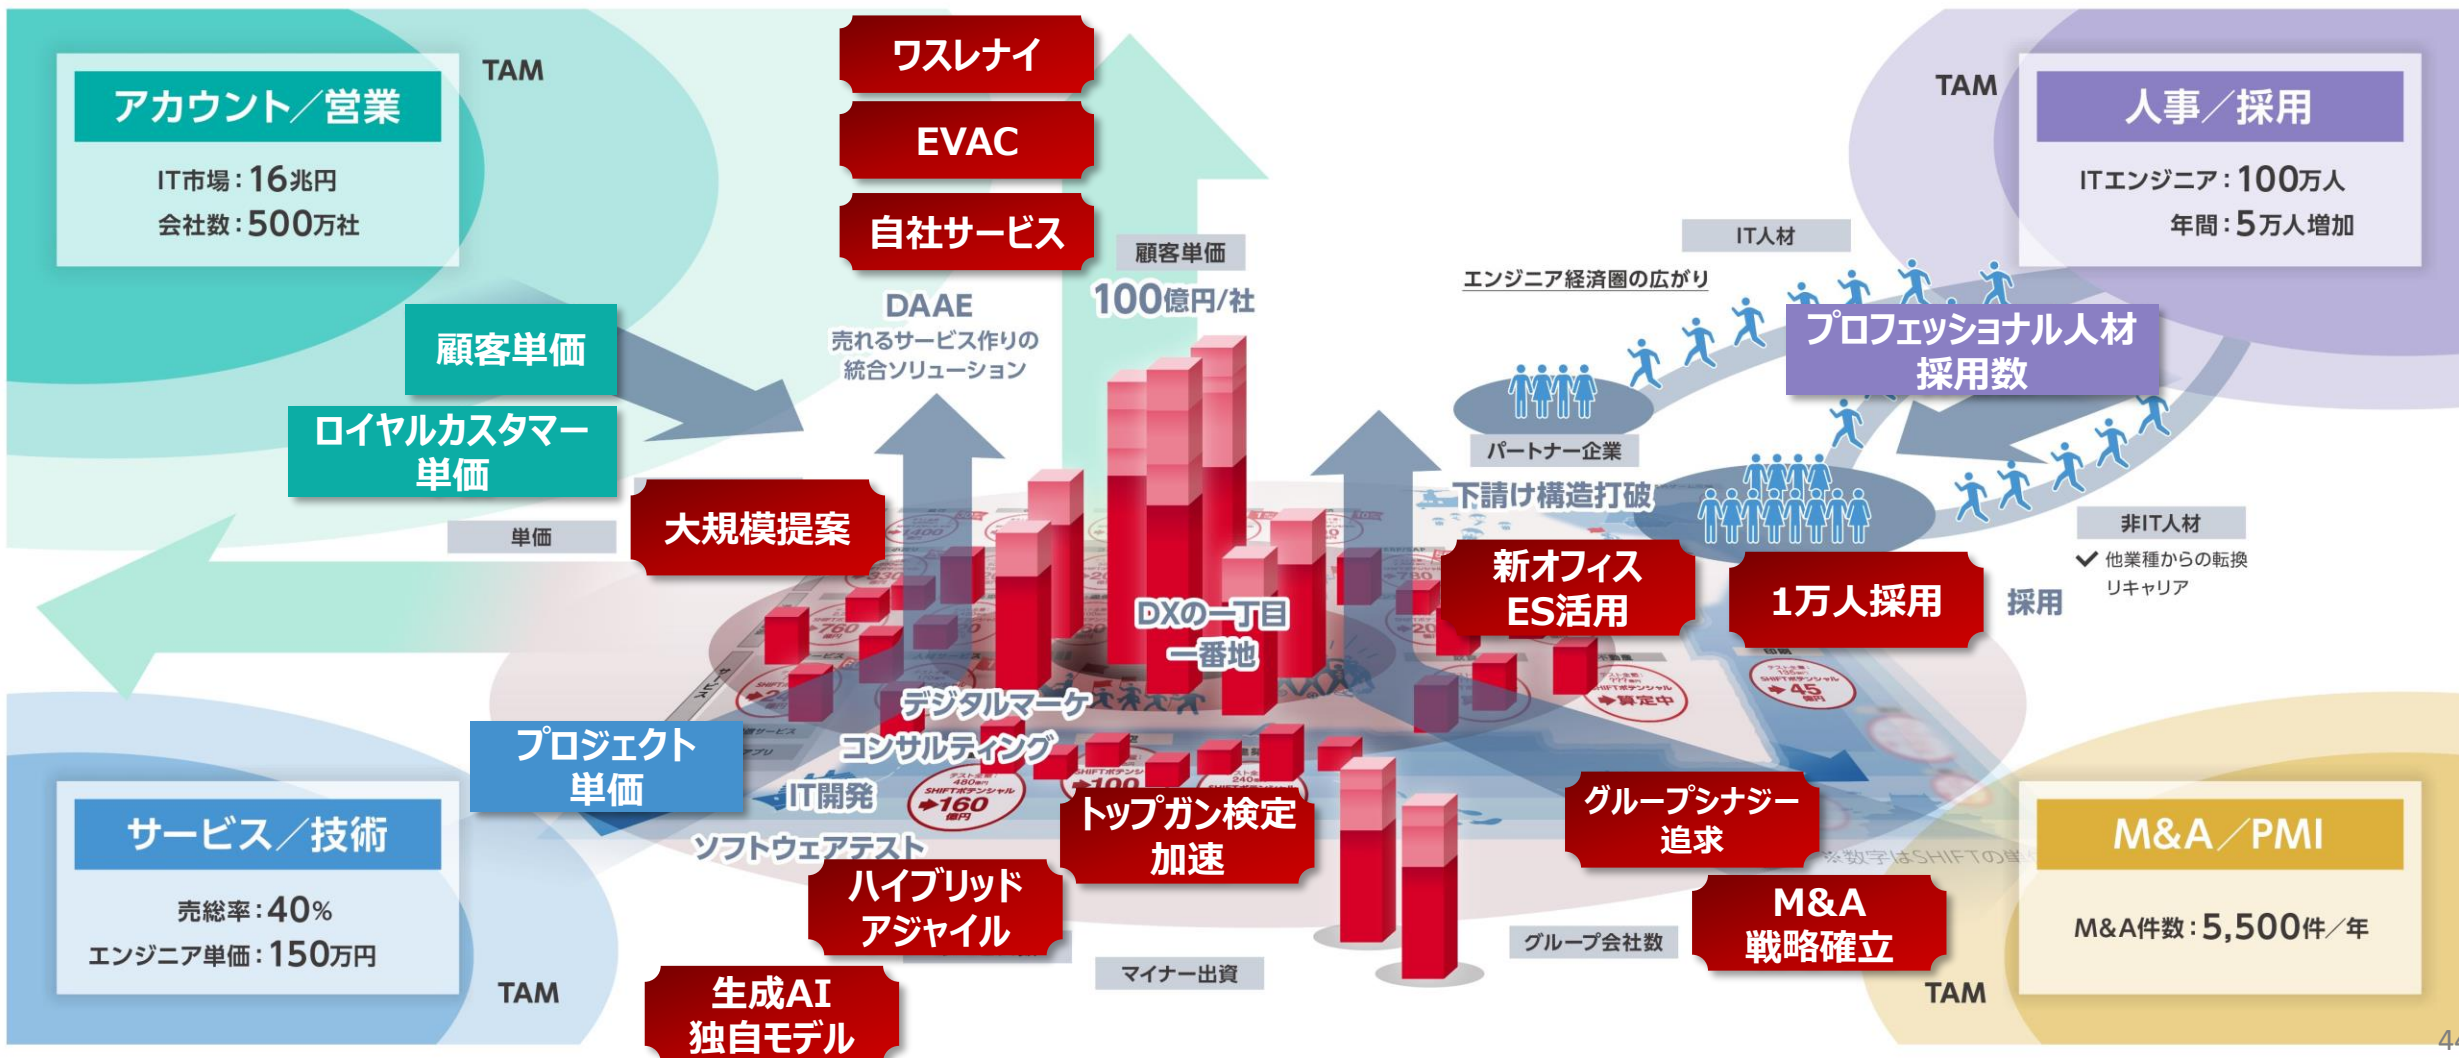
アカウント／営業

IT市場：16兆円
会社数：500万社

TAM

ワスレナイ

EVAC

自社サービス

顧客単価
100億円/社

DAAE
売れるサービス作りの統合ソリューション

TAM

人事／採用

ITエンジニア：100万人
年間：5万人増加

IT人材

エンジニア経済圏の広がり

プロフェッショナル人材採用数

顧客単価

ロイヤルカスタマー単価

パートナー企業

下請け構造打破

単価

大規模提案

非IT人材
✔ 他業種からの転換
リキャリア

新オフィスES活用

1万人採用

採用

DXの一丁目一番地

デジタルマーケ

コンサルティング

プロジェクト単価

IT開発

ソフトウェアテスト

サービス／技術

売総率：40%
エンジニア単価：150万円

TAM

トップガン検定加速

グループシナジー追求

ハイブリッドアジャイル

M&A／PMI

M&A件数：5,500件／年

M&A戦略確立

グループ会社数

マイナー出資

生成AI独自モデル

TAM

※数字はSHIFTの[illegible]

44